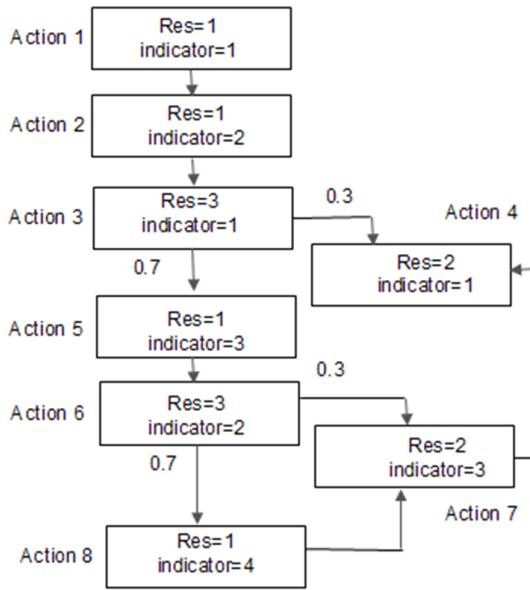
Action 1
Res=1
indicator=1

Action 2
Res=1
indicator=2

Action 3
Res=3
indicator=1

0.3

Action 4
Res=2
indicator=1

0.7

Action 5
Res=1
indicator=3

0.3

Action 6
Res=3
indicator=2

Res=2
indicator=3

0.7

Action 7

Action 8
Res=1
indicator=4